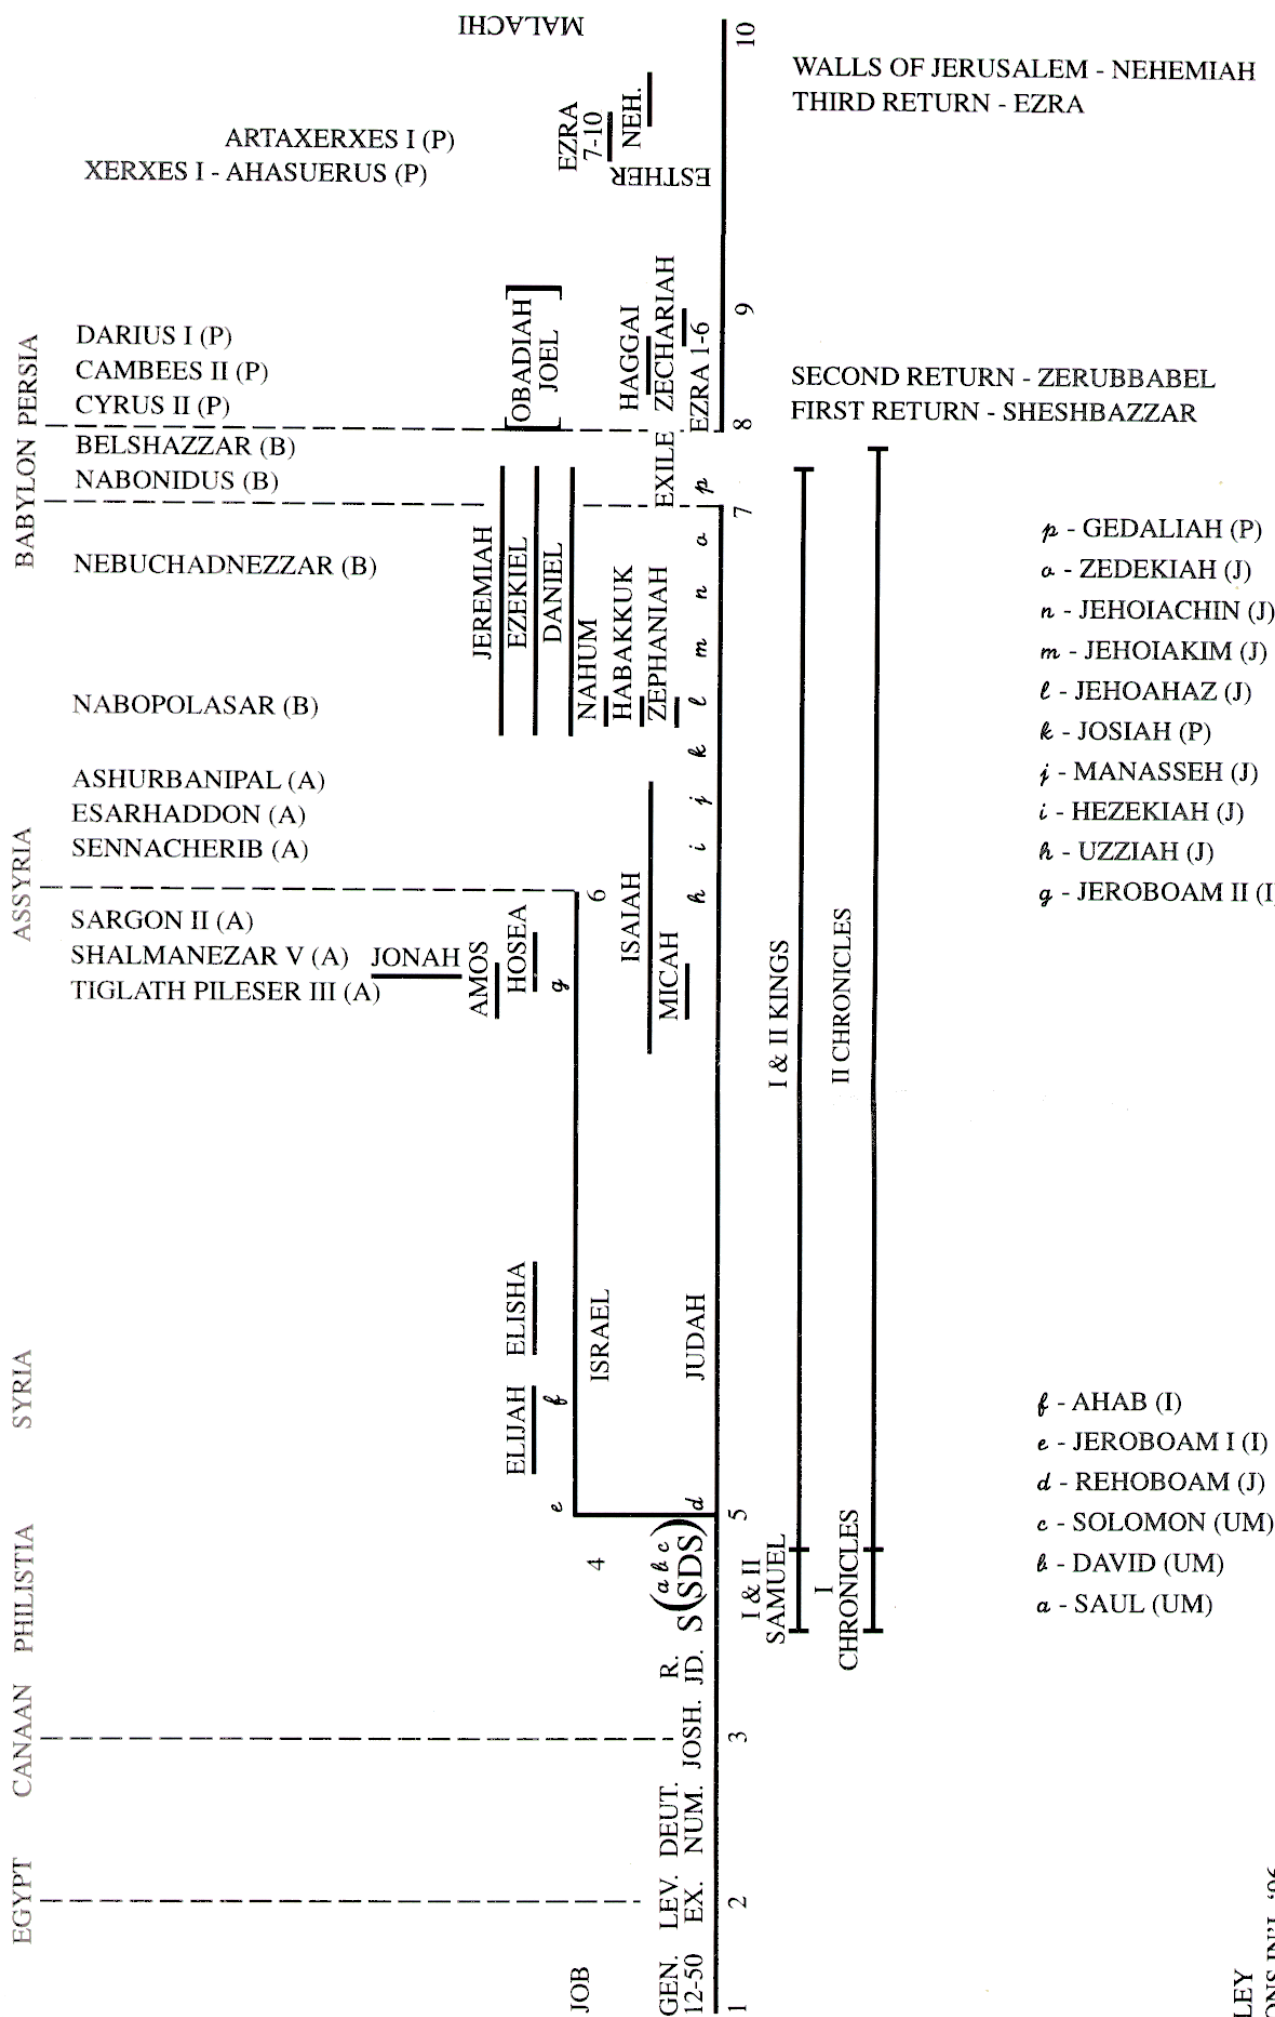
MALACHI

WALLS OF JERUSALEM - NEHEMIAH
THIRD RETURN - EZRA

ARTAXERXES I (P)
XERXES I - AHASUERUS (P)

EZRA 7-10
NEH.
ESTHER

10

DARIUS I (P)
CAMBEES II (P)
CYRUS II (P)
BELSHAZZAR (B)
NABONIDUS (B)

OBADIAH
JOEL

HAGGAI
ZECHARIAH
ZEC 1-6
EZRA 1-6

9

8

SECOND RETURN - ZERUBBABEL
FIRST RETURN - SHESHBAZZAR

BABYLON PERSIA

EXILE
p
7

NEBUCHADNEZZAR (B)

JEREMIAH
EZEKIEL
DANIEL

NAHUM
HABAKKUK
ZEPHANIAH

a
n
m
l
k

p - GEDALIAH (P)
a - ZEDEKIAH (J)
n - JEHOIACHIN (J)
m - JEHOIAKIM (J)
l - JEHOAHAZ (J)
k - JOSIAH (P)
j - MANASSEH (J)
i - HEZEKIAH (J)
h - UZZIAH (J)
g - JEROBOAM II (I

NABOPOLASAR (B)

ASHURBANIPAL (A)
ESARHADDON (A)
SENNACHERIB (A)

ASSYRIA

SARGON II (A)
SHALMANEZAR V (A)
TIGLATH PILESER III (A)
JONAH

AMOS
HOSEA
g

6

ISAIAH
MICAH

j
i
h

I & II KINGS

II CHRONICLES

ELISHA
ELIJAH
f
e

ISRAEL
JUDAH

SYRIA

f - AHAB (I)
e - JEROBOAM I (I)
d - REHOBOAM (J)
c - SOLOMON (UM)
b - DAVID (UM)
a - SAUL (UM)

d
5

PHILISTIA

4

S(a b c SDS)

I & II SAMUEL

I CHRONICLES

R.
JD.
JOSH.

3

CANAAN

DEUT.
NUM.
LEV.
EX.

2

EGYPT

GEN. 12-50

JOB

1

LEY
ONS INT. '96